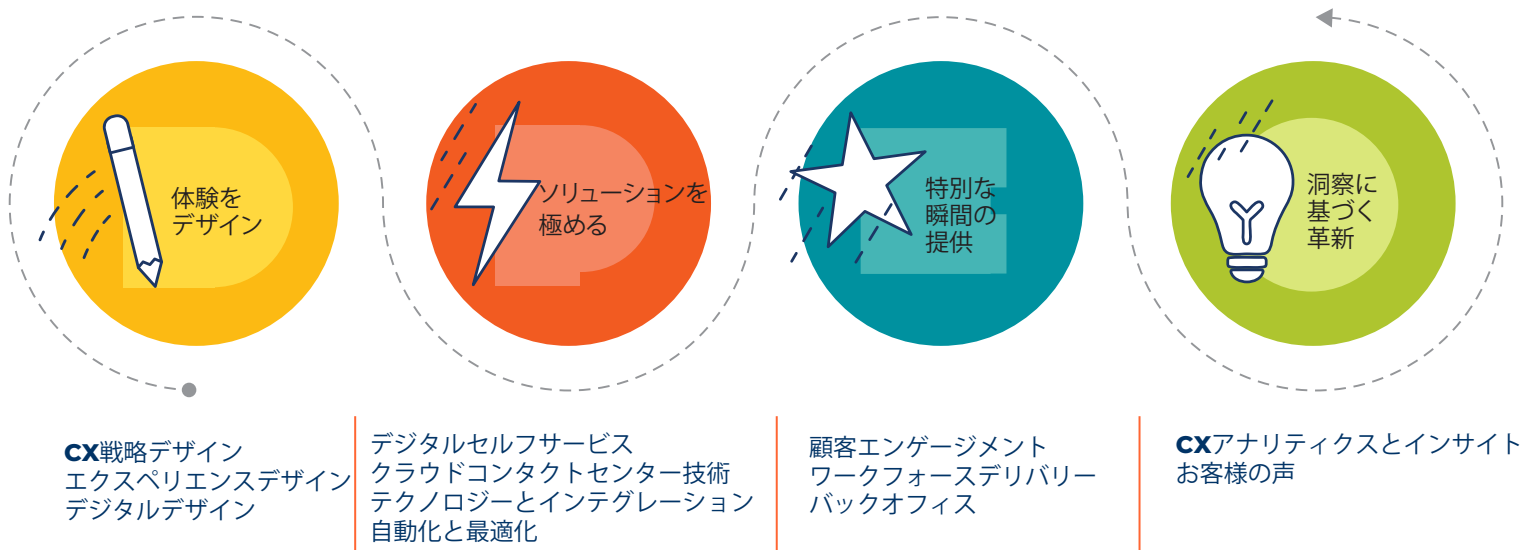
体験を
デザイン

ソリューションを
極める

特別な
瞬間の
提供

洞察に
基づく
革新

CX戦略デザイン
エクスペリエンスデザイン
デジタルデザイン

デジタルセルフサービス
クラウドコンタクトセンター技術
テクノロジーとインテグレーション
自動化と最適化

顧客エンゲージメント
ワークフォースデリバリー
バックオフィス

CXアナリティクスとインサイト
お客様の声